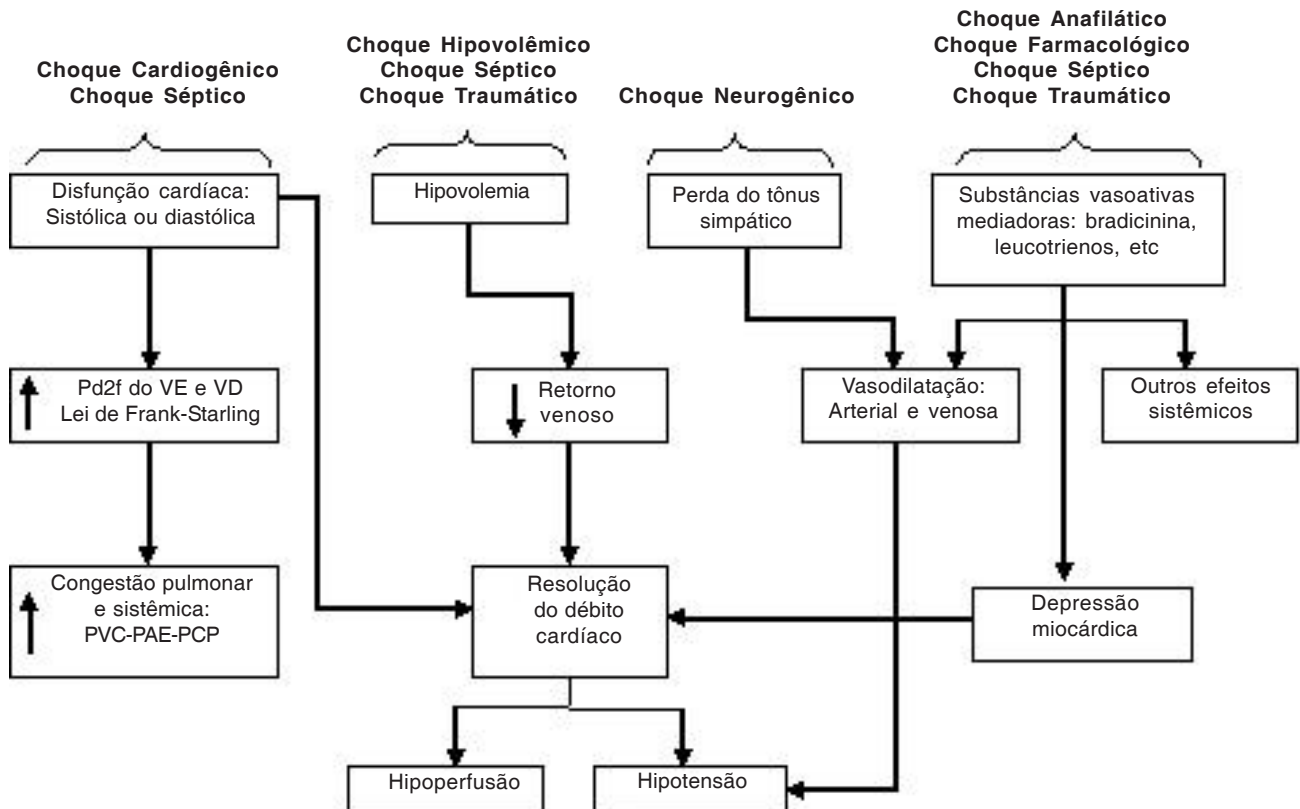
Choque Cardiogênico
Choque Séptico

Choque Hipovolêmico
Choque Séptico
Choque Traumático

Choque Neurogênico

Choque Anafilático
Choque Farmacológico
Choque Séptico
Choque Traumático

Disfunção cardíaca: Sistólica ou diastólica

Hipovolemia

Perda do tônus simpático

Substâncias vasoativas mediadoras: bradicinina, leucotrienos, etc

↑ Pd2f do VE e VD Lei de Frank-Starling

↓ Retorno venoso

Vasodilatação: Arterial e venosa

Outros efeitos sistêmicos

↑ Congestão pulmonar e sistêmica: PVC-PAE-PCP

Resolução do débito cardíaco

Depressão miocárdica

Hipoperfusão

Hipotensão